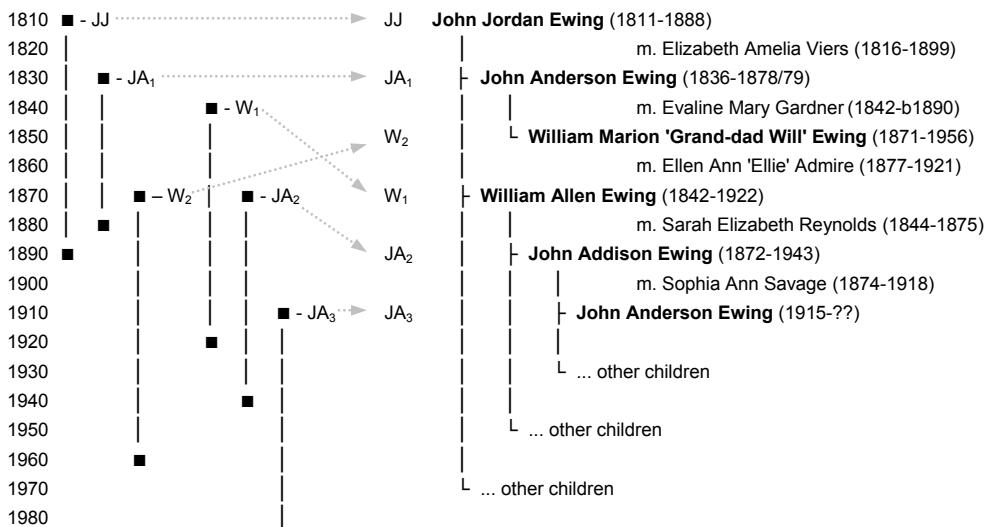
1810 ■ - JJ ⋯⋯> JJ **John Jordan Ewing** (1811-1888)
1820 m. Elizabeth Amelia Viers (1816-1899)
1830 ■ - JA$_1$ ⋯⋯> JA$_1$ ├ **John Anderson Ewing** (1836-1878/79)
1840 ■ - W$_1$ m. Evaline Mary Gardner (1842-b1890)
1850 W$_2$ └ **William Marion 'Grand-dad Will' Ewing** (1871-1956)
1860 m. Ellen Ann 'Ellie' Admire (1877-1921)
1870 ■ – W$_2$ ■ - JA$_2$ W$_1$ ├ **William Allen Ewing** (1842-1922)
1880 ■ m. Sarah Elizabeth Reynolds (1844-1875)
1890 ■ JA$_2$ ├ **John Addison Ewing** (1872-1943)
1900 m. Sophia Ann Savage (1874-1918)
1910 ■ - JA$_3$ ⋯> JA$_3$ ├ **John Anderson Ewing** (1915-??)
1920 ■
1930 └ ... other children
1940 ■
1950 └ ... other children
1960 ■
1970 └ ... other children
1980